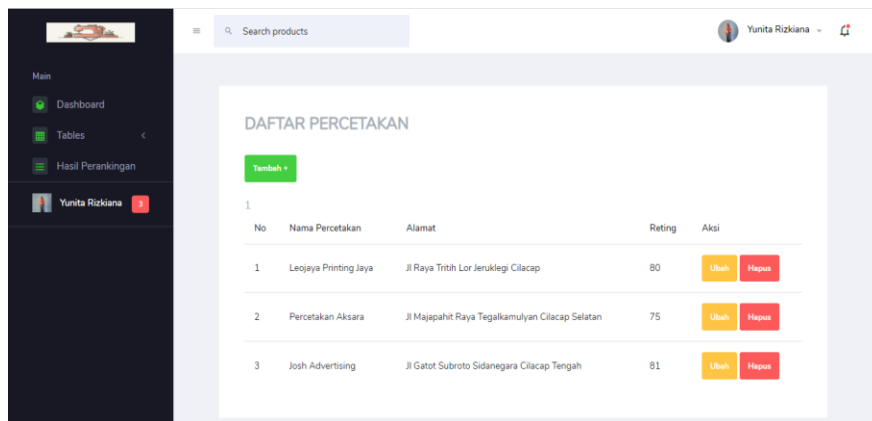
Main

Dashboard

Tables

Hasil Perankingan

Yunita Rizkiana 3

Search products

Yunita Rizkiana

DAFTAR PERCETAKAN

Tambah +

1

| No | Nama Percetakan | Alamat | Reting | Aksi |
|---|---|---|---|---|
| 1 | Leojaya Printing Jaya | Jl Raya Tritih Lor Jeruklegi Cilacap | 80 | Ubah Hapus |
| 2 | Percetakan Aksara | Jl Majapahit Raya Tegalkamulyan Cilacap Selatan | 75 | Ubah Hapus |
| 3 | Josh Advertising | Jl Gatot Subroto Sidanegara Cilacap Tengah | 81 | Ubah Hapus |